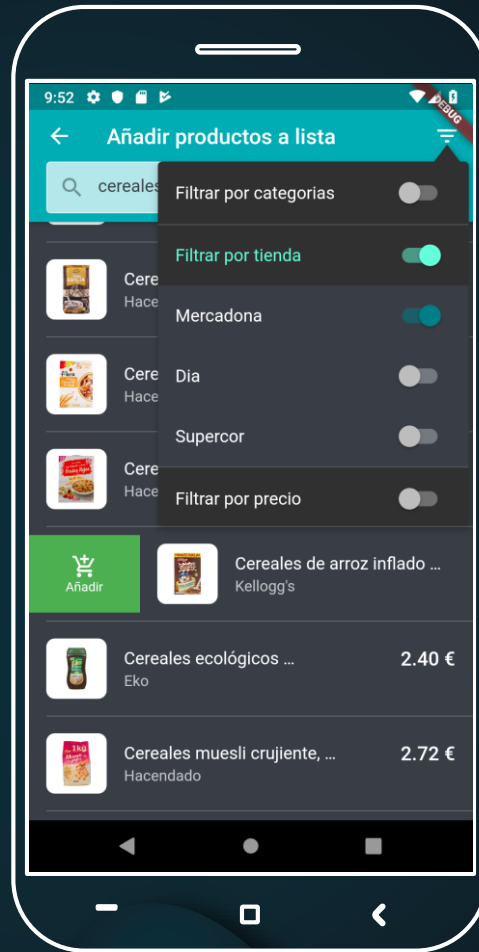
9:52

DEBUG

Añadir productos a lista

cereales

Filtrar por categorias

Filtrar por tienda

Mercadona

Dia

Supercor

Filtrar por precio

Cere
Hace

Cere
Hace

Cere
Hace

Añadir

Cereales de arroz inflado ...
Kellogg's

Cereales ecológicos ...
Eko
2.40 €

Cereales muesli crujiente, ...
Hacendado
2.72 €